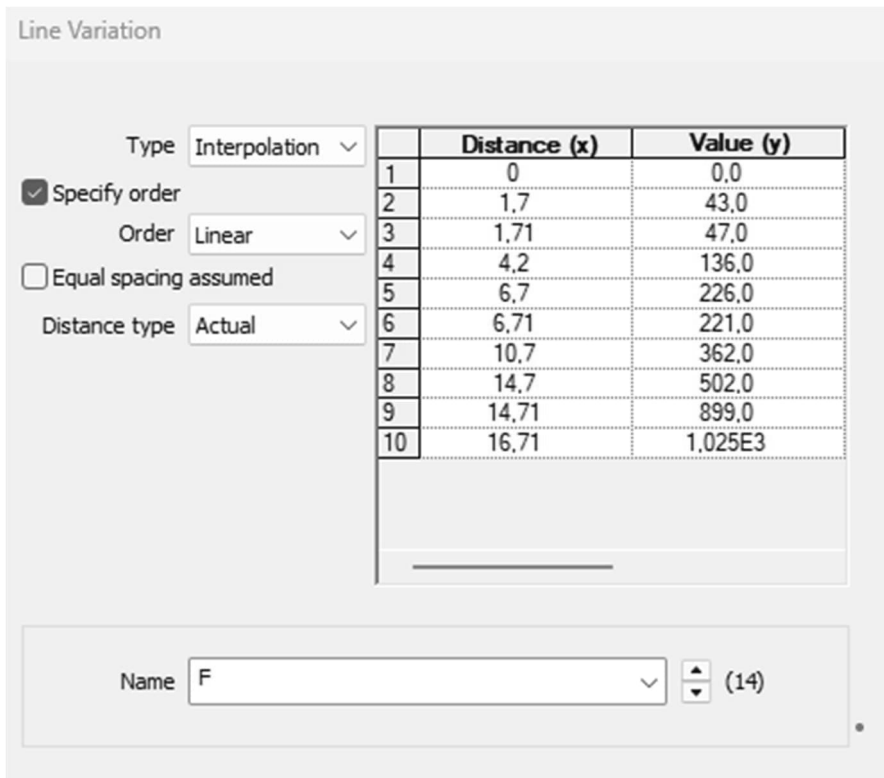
Line Variation

Type Interpolation

Specify order

Order Linear

Equal spacing assumed

Distance type Actual

| | Distance (x) | Value (y) |
|---|---|---|
| 1 | 0 | 0,0 |
| 2 | 1,7 | 43,0 |
| 3 | 1,71 | 47,0 |
| 4 | 4,2 | 136,0 |
| 5 | 6,7 | 226,0 |
| 6 | 6,71 | 221,0 |
| 7 | 10,7 | 362,0 |
| 8 | 14,7 | 502,0 |
| 9 | 14,71 | 899,0 |
| 10 | 16,71 | 1,025E3 |

Name F (14)